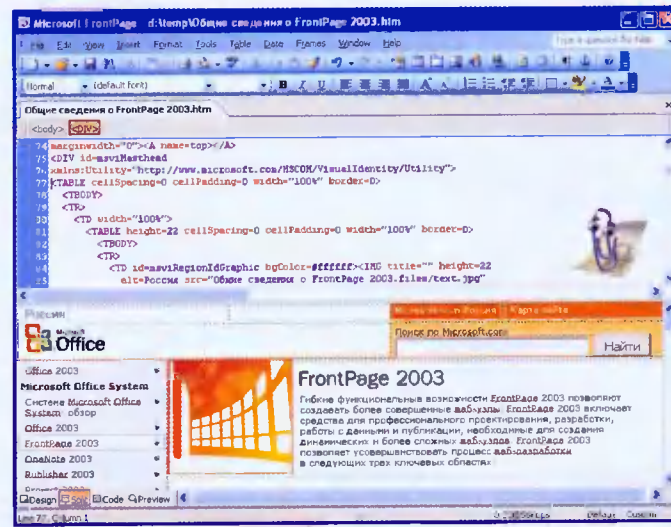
Microsoft FrontPage d:\temp\Общие сведения о FrontPage 2003.htm

File Edit View Insert Format Tools Table Data Frames Window Help

Type a question for help

Normal (default font)

Общие сведения о FrontPage 2003.htm

<body> <DIV>

marginwidth="0"><A name=top></A>
<DIV id=msviMasthead
xmlns:Utility="http://www.microsoft.com/MSCOM/VisualIdentity/Utility">
<TABLE cellSpacing=0 cellPadding=0 width="100%" border=0>
<TBODY>
<TR>
<TD width="100%">
<TABLE height=22 cellSpacing=0 cellPadding=0 width="100%" border=0>
<TBODY>
<TR>
<TD id=msviRegionIdGraphic bgColor=#ffffff><IMG title="" height=22
alt=Россия src="Общие сведения о FrontPage 2003.files/text.jpg"

Россия

Microsoft Office

Microsoft в России | Карта сайта

Поиск по Microsoft.com

Найти

Office 2003

Microsoft Office System

Система Microsoft Office System: обзор

Office 2003

FrontPage 2003

OneNote 2003

Publisher 2003

FrontPage 2003

Гибкие функциональные возможности FrontPage 2003 позволяют создавать более совершенные веб-узлы. FrontPage 2003 включает средства для профессионального проектирования, разработки, работы с данными и публикации, необходимые для создания динамических и более сложных веб-узлов. FrontPage 2003 позволяет усовершенствовать процесс веб-разработки в следующих трех ключевых областях:

Design Split Code Preview

Line 77, Column 1